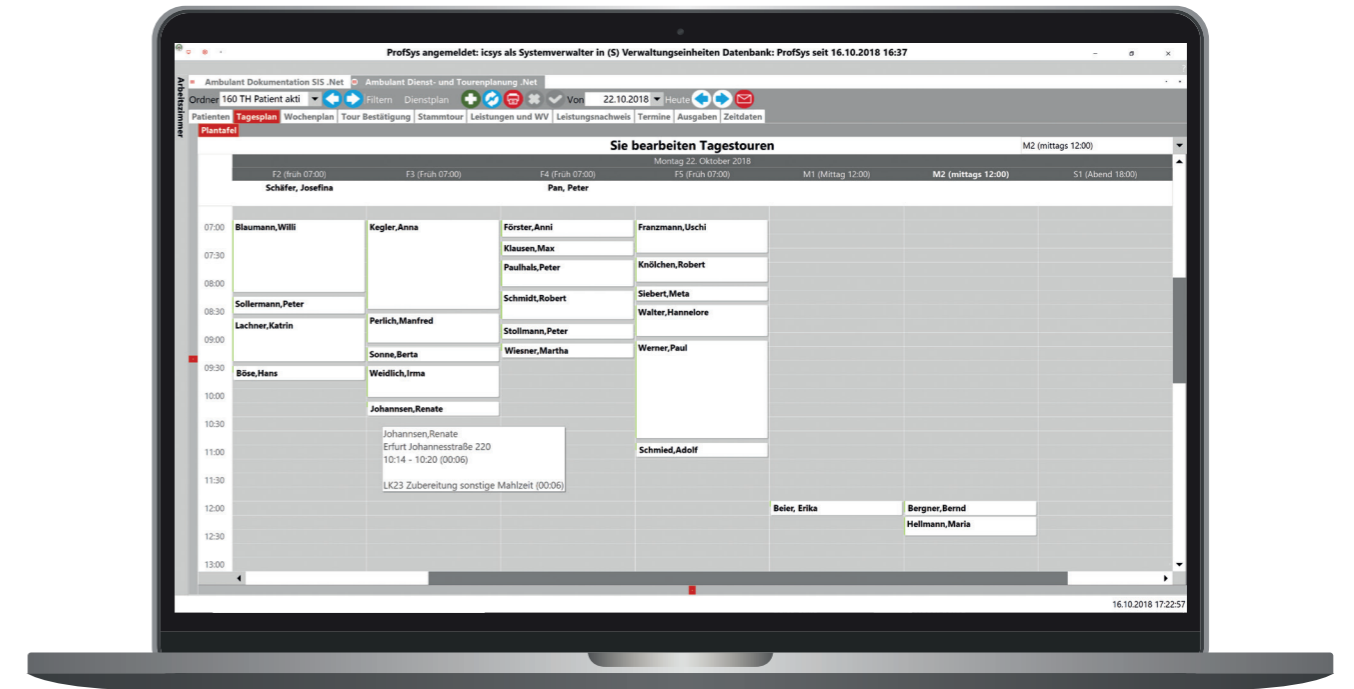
ProfSys angemeldet: icsys als Systemverwalter in (S) Verwaltungseinheiten Datenbank: ProfSys seit 16.10.2018 16:37

Ambulant Dokumentation SIS .Net
Ambulant Dienst- und Tourenplanung .Net

Arbeitszimmer

Ordner 160 TH Patient akti Filtern Dienstplan Von 22.10.2018 Heute

Patienten Tagesplan Wochenplan Tour Bestätigung Stammtour Leistungen und WV Leistungsnachweis Termine Ausgaben Zeitdaten

Plantafel

Sie bearbeiten Tagestouren

M2 (mittags 12:00)

Montag 22. Oktober 2018

F2 (früh 07:00) F3 (Früh 07:00) F4 (Früh 07:00) F5 (Früh 07:00) M1 (Mittag 12:00) M2 (mittags 12:00) S1 (Abend 18:00)

Schäfer, Josefina
Pan, Peter

07:00
07:30
08:00
08:30
09:00
09:30
10:00
10:30
11:00
11:30
12:00
12:30
13:00

Blaumann,Willi
Sollermann,Peter
Lachner,Katrin
Böse,Hans

Kegler,Anna
Perlich,Manfred
Sonne,Berta
Weidlich,Irma
Johannsen,Renate

Förster,Anni
Klausen,Max
Paulhals,Peter
Schmidt,Robert
Stollmann,Peter
Wiesner,Martha

Franzmann,Uschi
Knölchen,Robert
Siebert,Meta
Walter,Hannelore
Werner,Paul
Schmied,Adolf

Beier, Erika

Bergner,Bernd
Hellmann,Maria

Johannsen,Renate
Erfurt Johannesstraße 220
10:14 - 10:20 (00:06)

LK23 Zubereitung sonstige Mahlzeit (00:06)

16.10.2018 17:22:57